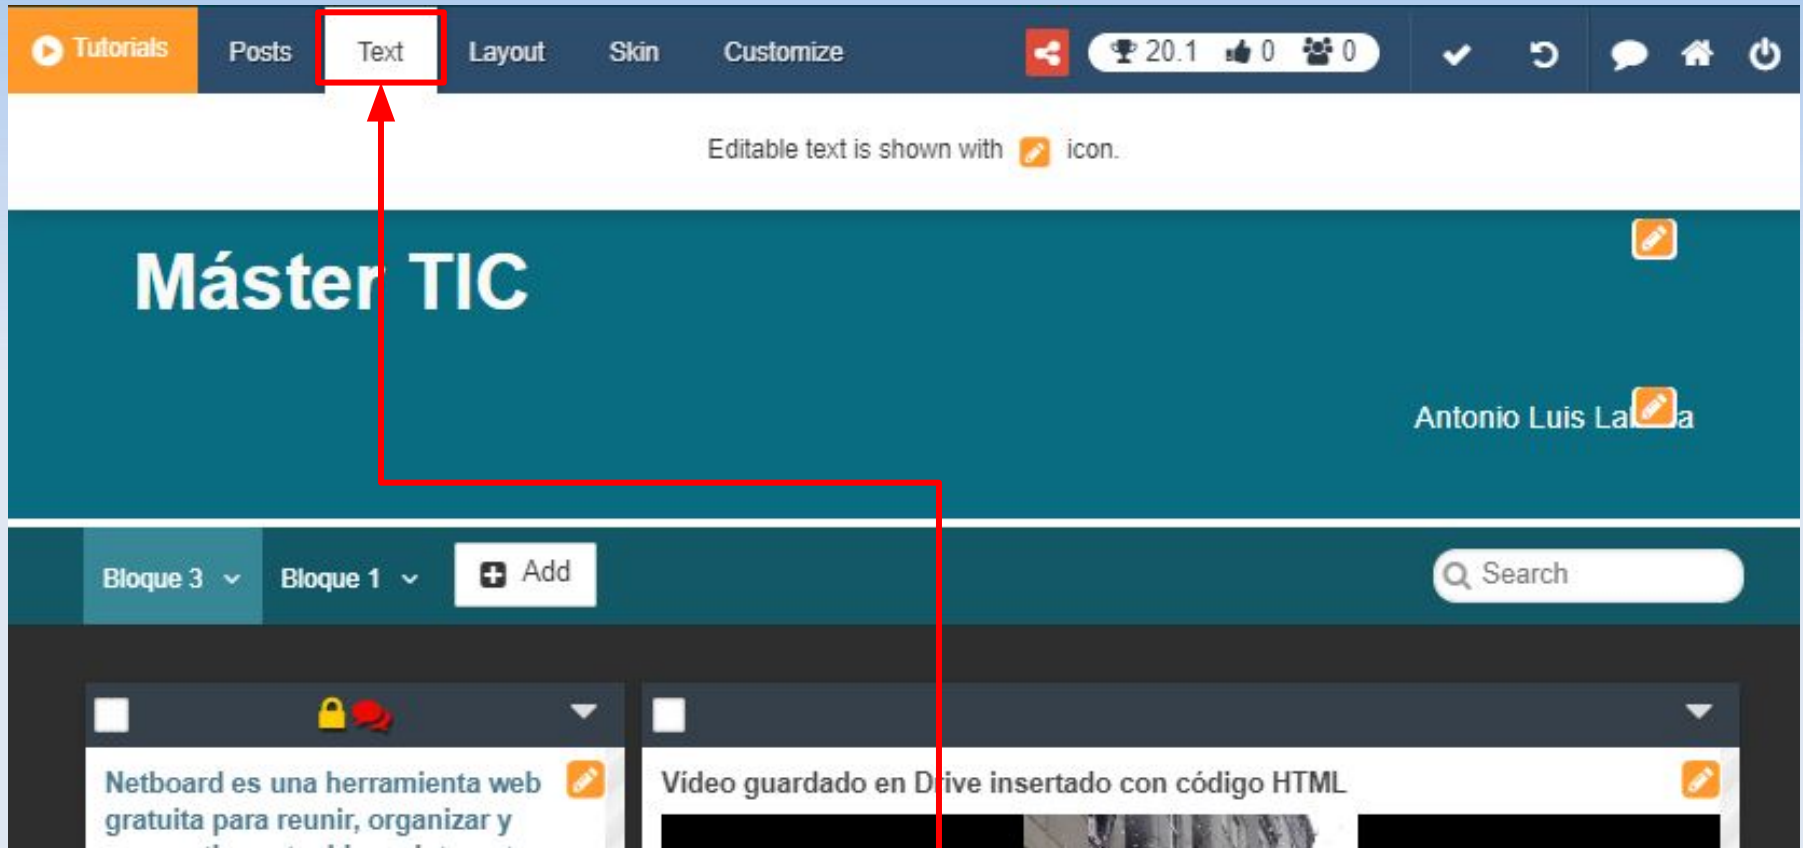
Tutorials Posts Text Layout Skin Customize

20.1 0 0

Editable text is shown with icon.

Máster TIC

Antonio Luis La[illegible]a

Bloque 3 Bloque 1 Add

Search

Netboard es una herramienta web gratuita para reunir, organizar y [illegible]

Video guardado en Drive insertado con código HTML